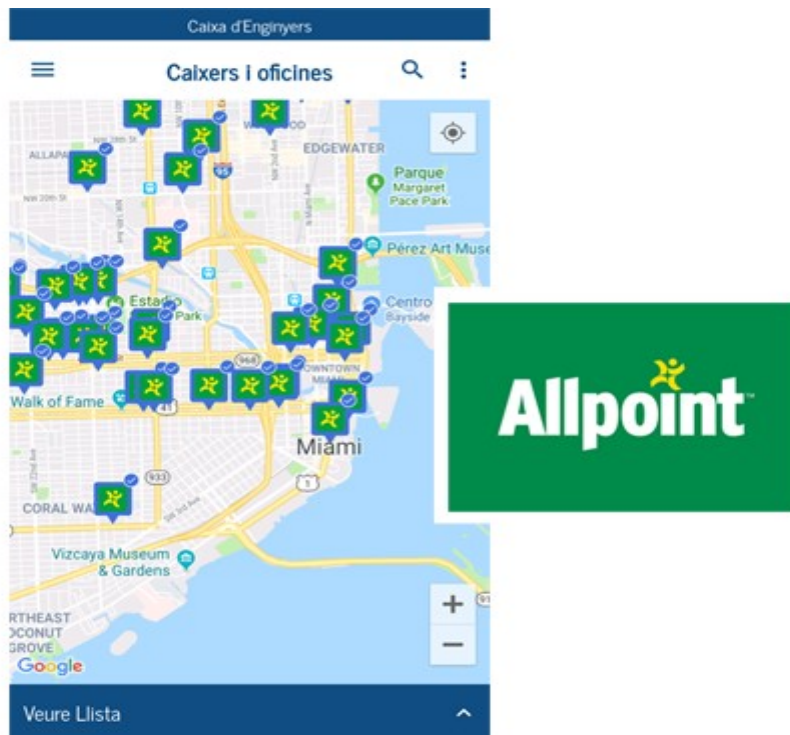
Caixa d'Enginyers

Caixers i oficines

EDGEWATER
ALLAPA
Parque Margaret Pace Park
Pérez Art Muse
Estadio
Park
Centro Bayside
OWNTOWN MIAMI
Walk of Fame
Miami
CORAL WA
Vizcaya Museum & Gardens
RTHEAST
OCONUT
GROVE
Google
+
−

Veure Llista

Allpoint